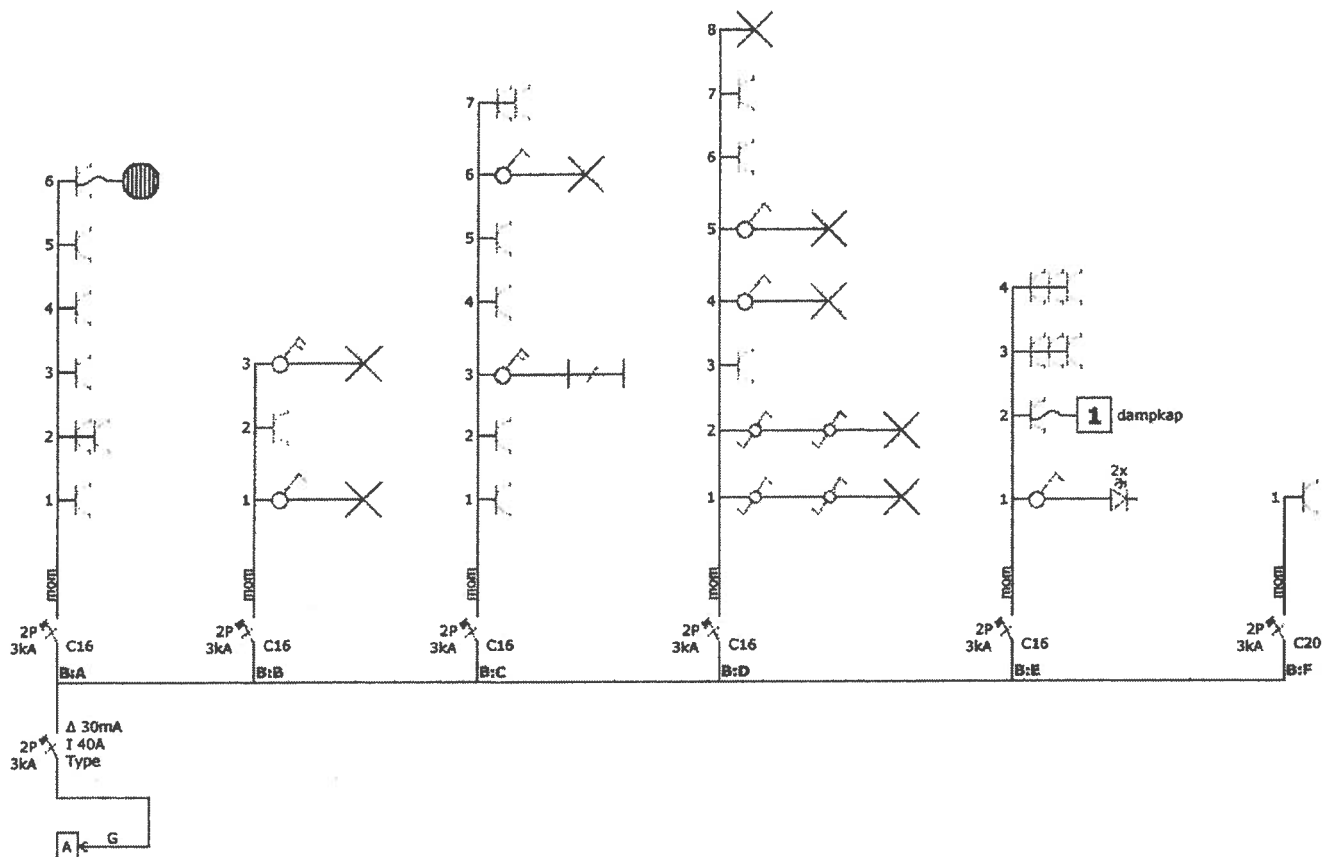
6
5
4
3
2
1
mom
2P
3kA
C16
B:A

3
2
1
mom
2P
3kA
C16
B:B

7
6
5
4
3
2
1
mom
2P
3kA
C16
B:C

8
7
6
5
4
3
2
1
mom
2P
3kA
C16
B:D

4
3
2
1 dampkap
1
2x
mom
2P
3kA
C16
B:E

1
mom
2P
3kA
C20
B:F

2P
3kA
Δ 30mA
I 40A
Type

A
G